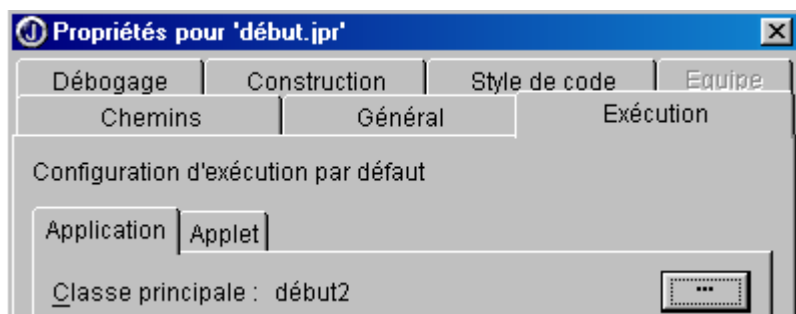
Propriétés pour 'début.jpr'

Débogage | Construction | Style de code | Equipe
Chemins | Général | Exécution

Configuration d'exécution par défaut

Application | Applet

Classe principale : début2

...